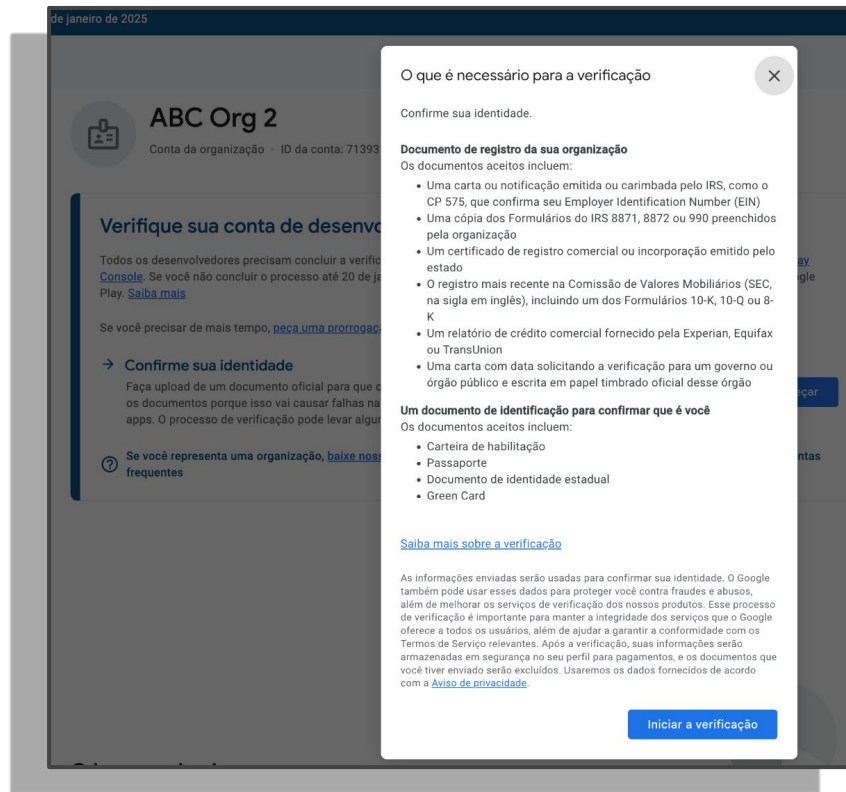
de janeiro de 2025

ABC Org 2

Conta da organização · ID da conta: 71393

Verifique sua conta de desenvo

Todos os desenvolvedores precisam concluir a verific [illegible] Play Console. Se você não concluir o processo até 20 de ja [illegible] Google Play. Saiba mais

Se você precisar de mais tempo, peça uma prorroga

→ Confirme sua identidade

Faça upload de um documento oficial para que c os documentos porque isso vai causar falhas na apps. O processo de verificação pode levar algu

Se você representa uma organização, baixe nos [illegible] ntas frequentes

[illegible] eçar

O que é necessário para a verificação

Confirme sua identidade.

Documento de registro da sua organização
Os documentos aceitos incluem:

• Uma carta ou notificação emitida ou carimbada pelo IRS, como o CP 575, que confirma seu Employer Identification Number (EIN)
• Uma cópia dos Formulários do IRS 8871, 8872 ou 990 preenchidos pela organização
• Um certificado de registro comercial ou incorporação emitido pelo estado
• O registro mais recente na Comissão de Valores Mobiliários (SEC, na sigla em inglês), incluindo um dos Formulários 10-K, 10-Q ou 8-K
• Um relatório de crédito comercial fornecido pela Experian, Equifax ou TransUnion
• Uma carta com data solicitando a verificação para um governo ou órgão público e escrita em papel timbrado oficial desse órgão

Um documento de identificação para confirmar que é você
Os documentos aceitos incluem:

• Carteira de habilitação
• Passaporte
• Documento de identidade estadual
• Green Card

Saiba mais sobre a verificação

As informações enviadas serão usadas para confirmar sua identidade. O Google também pode usar esses dados para proteger você contra fraudes e abusos, além de melhorar os serviços de verificação dos nossos produtos. Esse processo de verificação é importante para manter a integridade dos serviços que o Google oferece a todos os usuários, além de ajudar a garantir a conformidade com os Termos de Serviço relevantes. Após a verificação, suas informações serão armazenadas em segurança no seu perfil para pagamentos, e os documentos que você tiver enviado serão excluídos. Usaremos os dados fornecidos de acordo com a Aviso de privacidade.

Iniciar a verificação